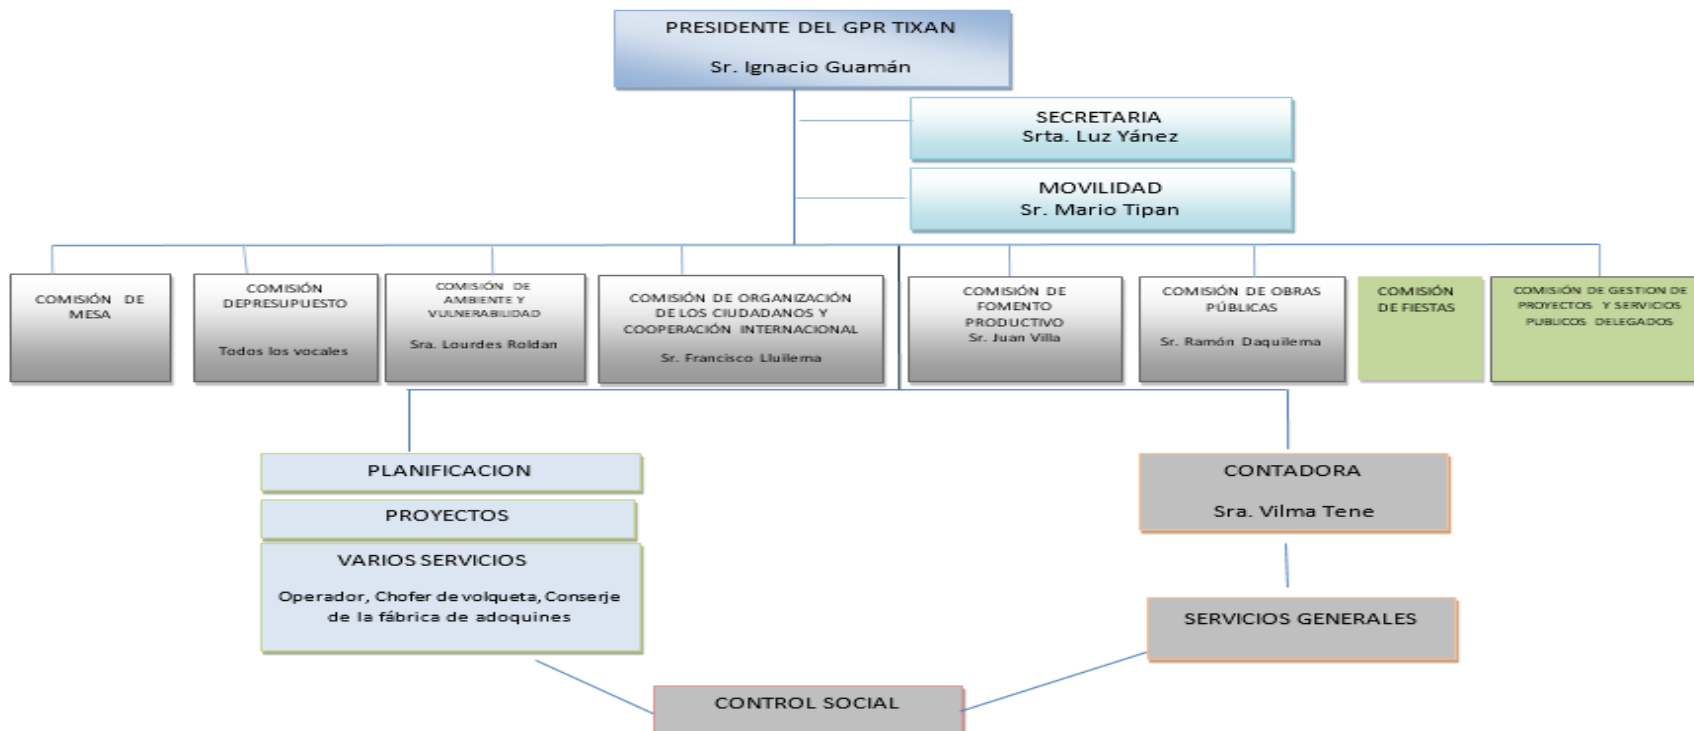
PRESIDENTE DEL GPR TIXAN

Sr. Ignacio Guamán

SECRETARIA
Srta. Luz Yánez

MOVILIDAD
Sr. Mario Tipan

COMISIÓN DE MESA

COMISIÓN DEPRESUPUESTO

Todos los vocales

COMISIÓN DE AMBIENTE Y VULNERABILIDAD

Sra. Lourdes Roldan

COMISIÓN DE ORGANIZACIÓN DE LOS CIUDADANOS Y COOPERACIÓN INTERNACIONAL

Sr. Francisco Lluilema

COMISIÓN DE FOMENTO PRODUCTIVO
Sr. Juan Villa

COMISIÓN DE OBRAS PÚBLICAS

Sr. Ramón Daquilema

COMISIÓN DE FIESTAS

COMISIÓN DE GESTION DE PROYECTOS Y SERVICIOS PUBLICOS DELEGADOS

PLANIFICACION

PROYECTOS

VARIOS SERVICIOS

Operador, Chofer de volqueta, Conserje de la fábrica de adoquines

CONTADORA

Sra. Vilma Tene

SERVICIOS GENERALES

CONTROL SOCIAL